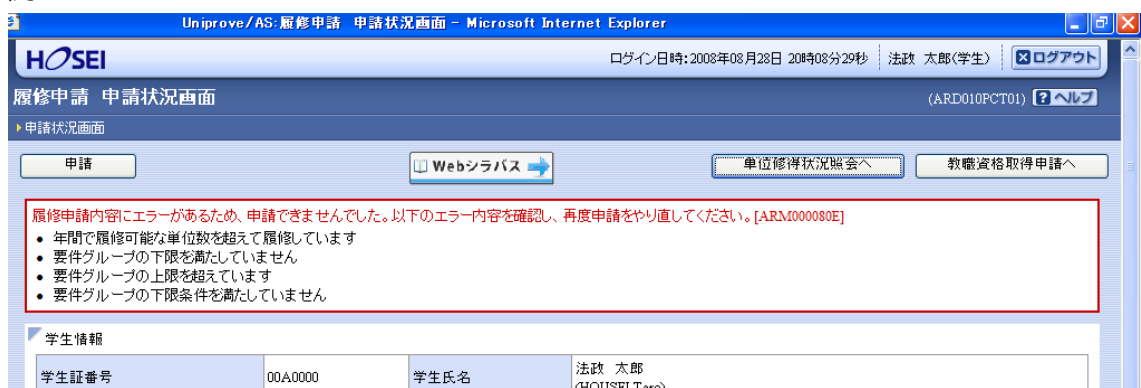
Uniprove/AS:履修申請 申請状況画面 - Microsoft Internet Explorer

HOSEI

ログイン日時:2008年08月28日 20時08分29秒 法政 太郎(学生) ログアウト

履修申請 申請状況画面

(ARD010PCT01) ? ヘルプ

▸申請状況画面

申請

Webシラバス

単位修得状況照会へ

教職資格取得申請へ

履修申請内容にエラーがあるため、申請できませんでした。以下のエラー内容を確認し、再度申請をやり直してください。[ARM000080E]
• 年間で履修可能な単位数を超えて履修しています
• 要件グループの下限を満たしていません
• 要件グループの上限を超えています
• 要件グループの下限条件を満たしていません

学生情報

| 学生証番号 | 00A0000 | 学生氏名 | 法政 太郎 (HOUSEI Taro) |
|---|---|---|---|